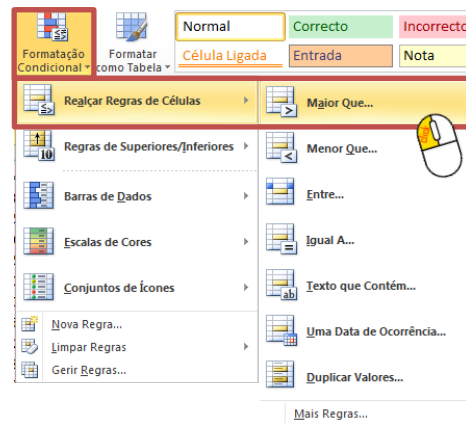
Formatação Condicional
Formatar como Tabela
Normal
Correcto
Incorrecto
Célula Ligada
Entrada
Nota
Realçar Regras de Células
Regras de Superiores/Inferiores
Barras de Dados
Escalas de Cores
Conjuntos de Ícones
Nova Regra...
Limpar Regras
Gerir Regras...
Maior Que...
Menor Que...
Entre...
Igual A...
Texto que Contém...
Uma Data de Ocorrência...
Duplicar Valores...
Mais Regras...